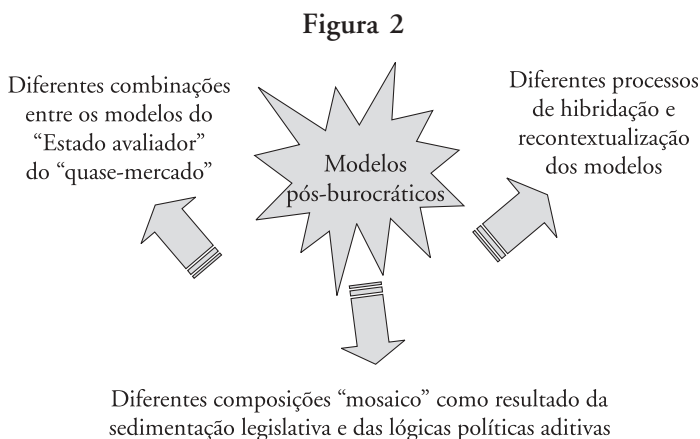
Figura 2

Diferentes combinações entre os modelos do “Estado avaliador” do “quase-mercado”

Modelos pós-burocráticos

Diferentes processos de hibridação e recontextualização dos modelos

Diferentes composições “mosaico” como resultado da sedimentação legislativa e das lógicas políticas aditivas